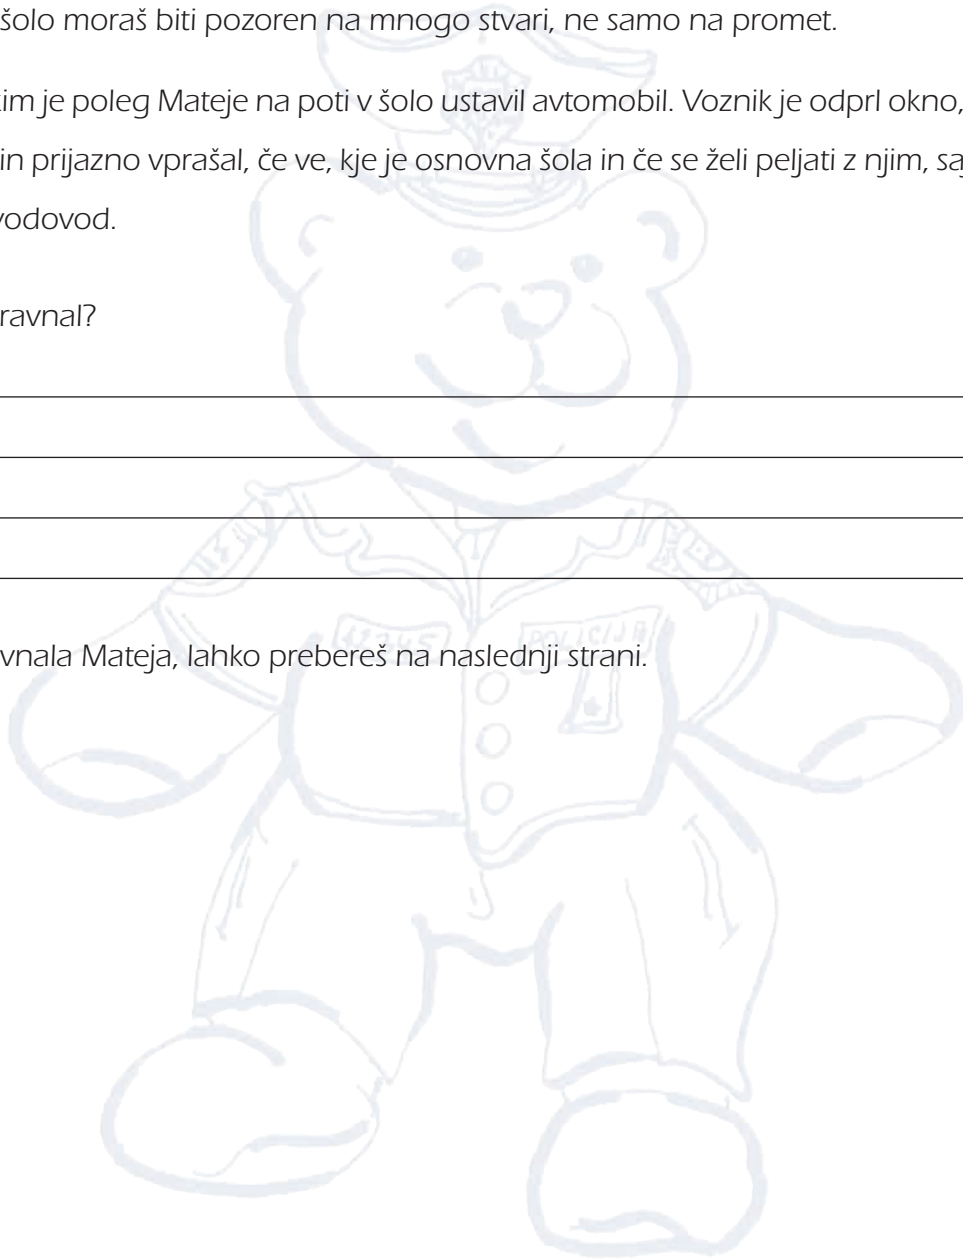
šolo moraš biti pozoren na mnogo stvari, ne samo na promet.

im je poleg Mateje na poti v šolo ustavil avtomobil. Voznik je odprl okno, in prijazno vprašal, če ve, kje je osnovna šola in če se želi peljati z njim, sa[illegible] vodovod.

ravnal?

vnala Mateja, lahko prebereš na naslednji strani.

POLICIJA